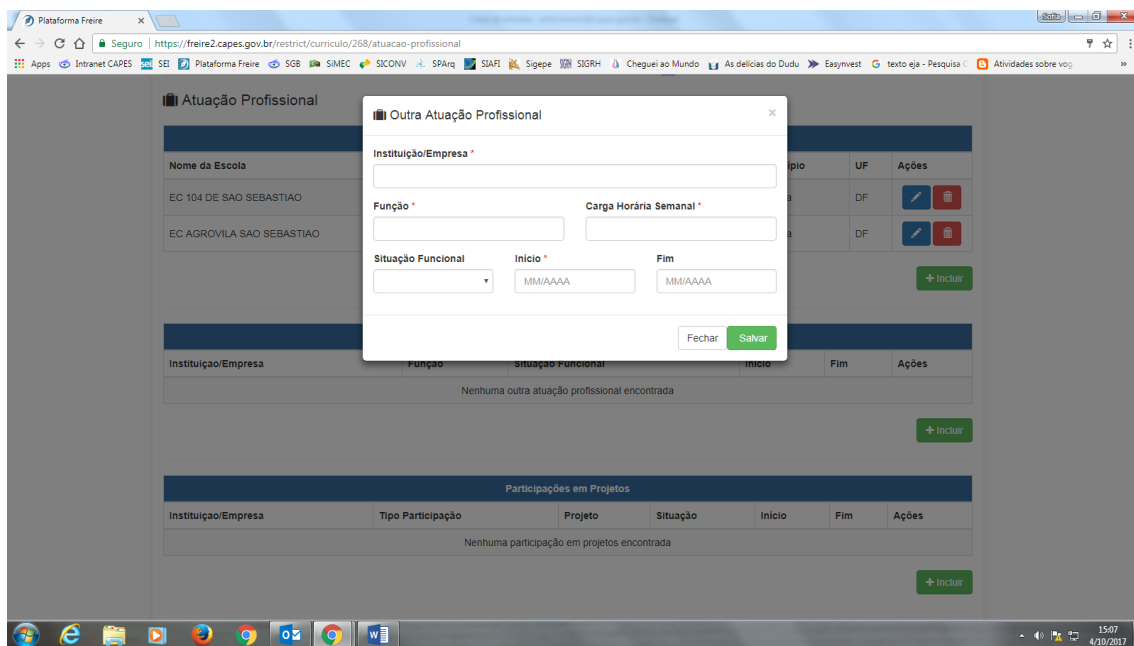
Plataforma Freire ×

Seguro | https://freire2.capes.gov.br/restrict/curriculo/268/atuacao-profissional

Apps Intranet CAPES SEI Plataforma Freire SGB SIMEC SICONV SPArq SIAFI Sigepe SIGRH Cheguei ao Mundo As delícias do Dudu Easynvest texto eja - Pesquisa Atividades sobre vog »

Atuação Profissional

| Nome da Escola | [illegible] | UF | Ações |
|---|---|---|---|
| EC 104 DE SAO SEBASTIAO | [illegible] | DF | |
| EC AGROVILA SAO SEBASTIAO | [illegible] | DF | |

+ Incluir

| Instituiçao/Empresa | Função | Situação Funcional | Início | Fim | Ações |
|---|---|---|---|---|---|
| Nenhuma outra atuação profissional encontrada | | | | | |

+ Incluir

Participações em Projetos

| Instituiçao/Empresa | Tipo Participação | Projeto | Situação | Início | Fim | Ações |
|---|---|---|---|---|---|---|
| Nenhuma participação em projetos encontrada | | | | | | |

+ Incluir

Outra Atuação Profissional ×

Instituição/Empresa *

Função *

Carga Horária Semanal *

Situação Funcional

Início *

MM/AAAA

Fim

MM/AAAA

Fechar Salvar

15:07
4/10/2017